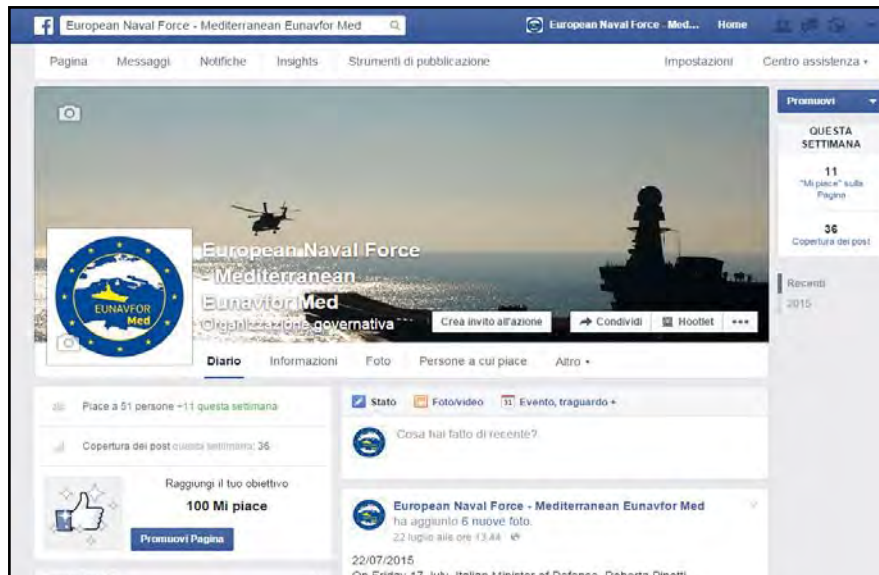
European Naval Force - Mediterranean Eunavfor Med

European Naval Force - Med... Home

Pagina Messaggi Notifiche Insights Strumenti di pubblicazione Impostazioni Centro assistenza ▾

Promuovi

QUESTA SETTIMANA

11
"Mi piace" sulla Pagina

36
Copertura dei post

Recenti
2015

EUNAVFOR Med

European Naval Force - Mediterranean Eunavfor Med
Organizzazione governativa

Crea invito all'azione Condividi Hootlet •••

Diario Informazioni Foto Persone a cui piace Altro ▾

Piace a 51 persone +11 questa settimana

Copertura dei post questa settimana: 36

Raggiungi il tuo obiettivo
100 Mi piace
Promuovi Pagina

Stato Foto/video Evento, traguardo +

Cosa hai fatto di recente?

European Naval Force - Mediterranean Eunavfor Med ha aggiunto 6 nuove foto.
22 luglio alle ore 13.44

22/07/2015
On Friday 17 July, Italian Minister of Defence, Roberta Pinotti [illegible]